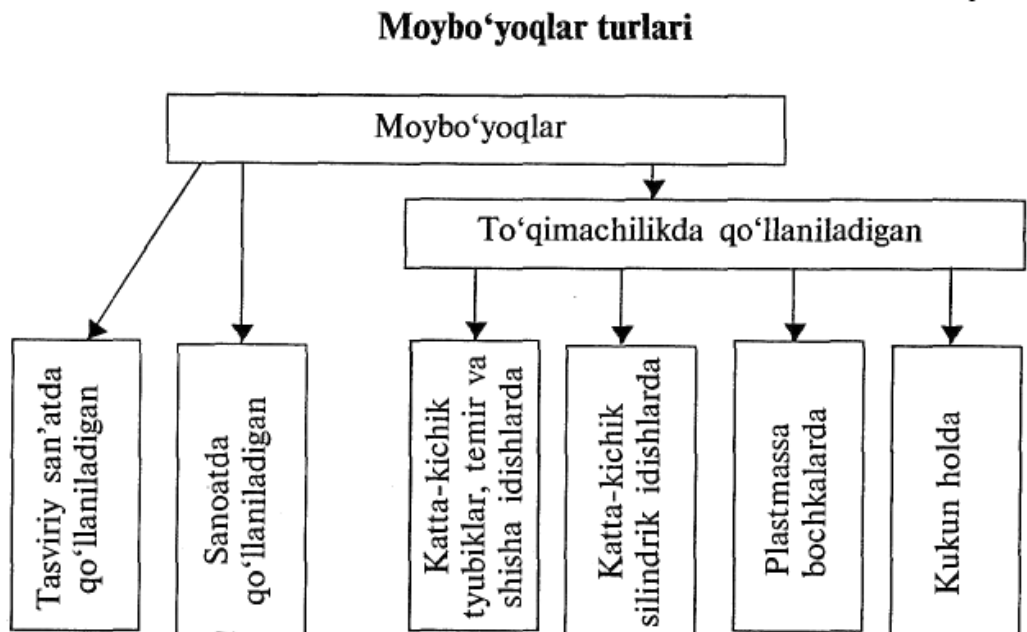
Moybo‘yoqlar turlari

Moybo‘yoqlar

To‘qimachilikda qo‘llaniladigan

Tasviriy san’atda qo‘llaniladigan

Sanoatda qo‘llaniladigan

Katta-kichik tyubiklar, temir va shisha idishlarda

Katta-kichik silindrik idishlarda

Plastmassa bochkalarda

Kukun holda